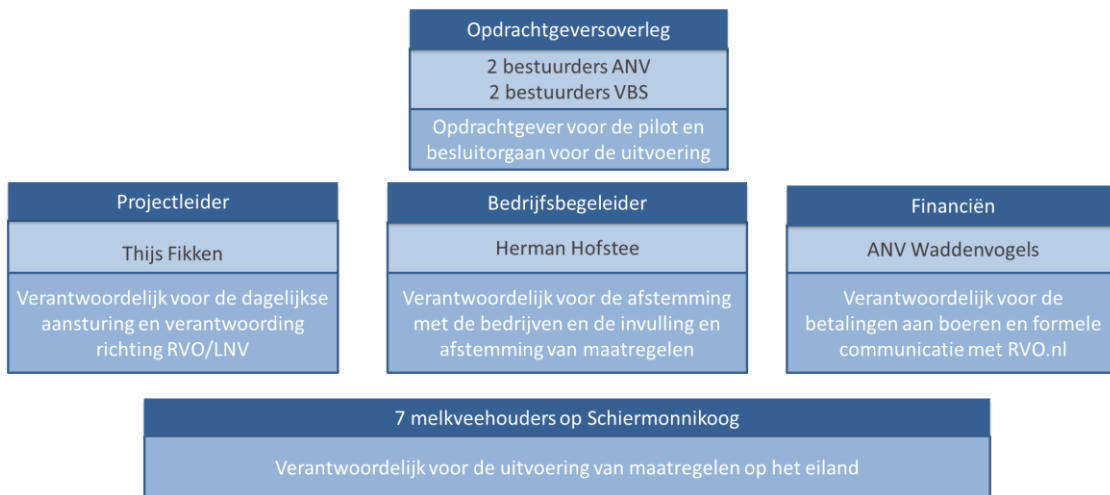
Opdrachtgeversoverleg

2 bestuurders ANV
2 bestuurders VBS

Opdrachtgever voor de pilot en besluitorgaan voor de uitvoering

Projectleider

Thijs Fikken

Verantwoordelijk voor de dagelijkse aansturing en verantwoording richting RVO/LNV

Bedrijfsbegeleider

Herman Hofstee

Verantwoordelijk voor de afstemming met de bedrijven en de invulling en afstemming van maatregelen

Financiën

ANV Waddenvogels

Verantwoordelijk voor de betalingen aan boeren en formele communicatie met RVO.nl

7 melkveehouders op Schiermonnikoog

Verantwoordelijk voor de uitvoering van maatregelen op het eiland